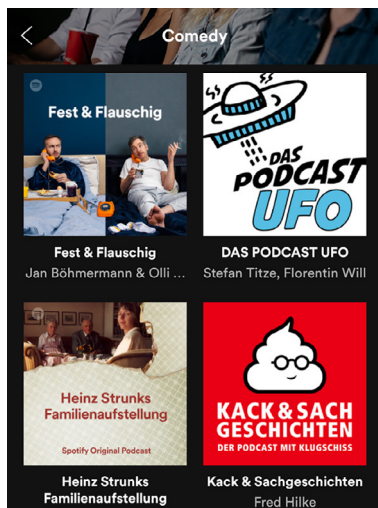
<
Comedy

Fest & Flauschig

Fest & Flauschig
Jan Böhmermann & Olli ...

DAS PODCAST UFO

DAS PODCAST UFO
Stefan Titze, Florentin Will

Heinz Strunks Familienaufstellung
Spotify Original Podcast

Heinz Strunks Familienaufstellung

KACK & SACH GESCHICHTEN
DER PODCAST MIT KLUGSCHISS

Kack & Sachgeschichten
Fred Hilke